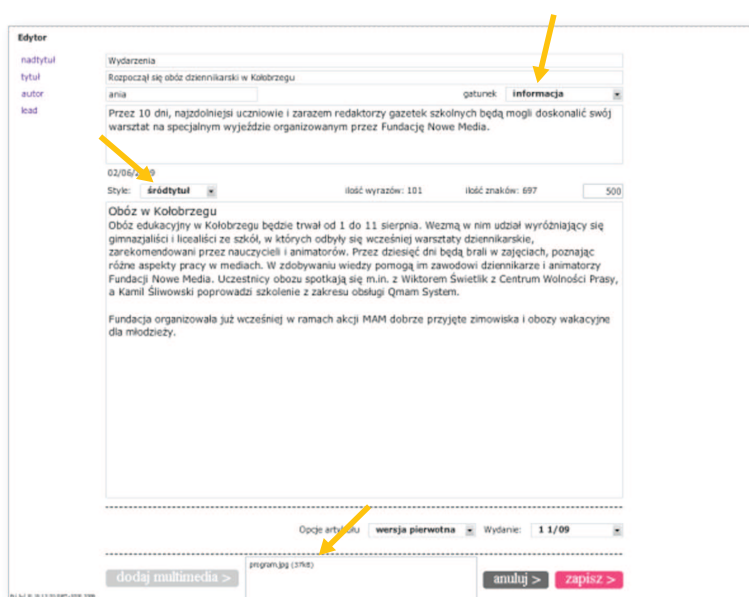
Edytor

nadtytuł
Wydarzenia

tytuł
Rozpoczął się obóz dziennikarski w Kołobrzegu

autor
ania

gatunek
informacja

lead
Przez 10 dni, najzdolniejsi uczniowie i zarazem redaktorzy gazetek szkolnych będą mogli doskonalić swój warsztat na specjalnym wyjeździe organizowanym przez Fundację Nowe Media.

02/06/2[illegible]9

Style: śródtytuł

ilość wyrazów: 101

ilość znaków: 697

500

Obóz w Kołobrzegu
Obóz edukacyjny w Kołobrzegu będzie trwał od 1 do 11 sierpnia. Wezmą w nim udział wyróżniający się gimnazjaliści i licealiści ze szkół, w których odbyły się wcześniej warsztaty dziennikarskie, zarekomendowani przez nauczycieli i animatorów. Przez dziesięć dni będą brali w zajęciach, poznając różne aspekty pracy w mediach. W zdobywaniu wiedzy pomogą im zawodowi dziennikarze i animatorzy Fundacji Nowe Media. Uczestnicy obozu spotkają się m.in. z Wiktorem Świetlik z Centrum Wolności Prasy, a Kamil Śliwowski poprowadzi szkolenie z zakresu obsługi Qmam System.

Fundacja organizowała już wcześniej w ramach akcji MAM dobrze przyjęte zimowiska i obozy wakacyjne dla młodzieży.

Opcje arty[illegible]

wersja pierwotna

Wydanie:

1 1/09

dodaj multimedia >

program.jpg (37kB)

anuluj >

zapisz >

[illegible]